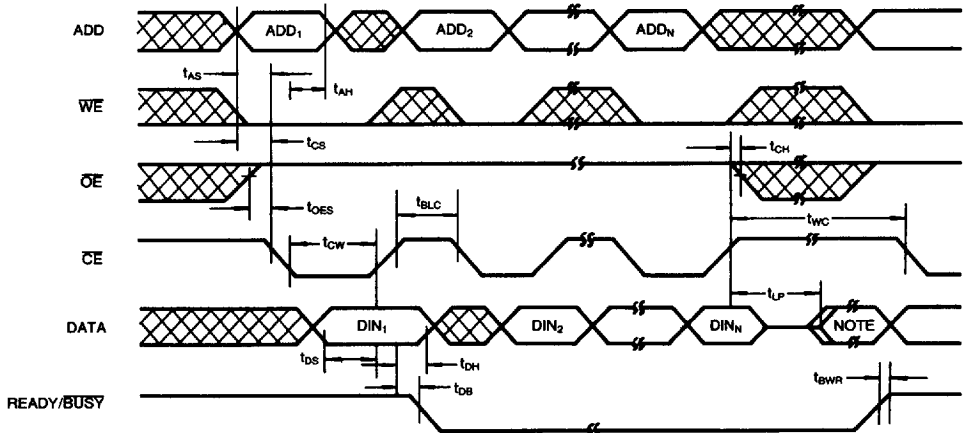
ADD
ADD$_1$
ADD$_2$
ADD$_N$
$t_{AS}$
$t_{AH}$
$\overline{WE}$
$t_{CS}$
$t_{CH}$
$\overline{OE}$
$t_{OES}$
$t_{BLC}$
$t_{WC}$
$\overline{CE}$
$t_{CW}$
$t_{LP}$
DATA
DIN$_1$
DIN$_2$
DIN$_N$
NOTE
$t_{DS}$
$t_{DH}$
$t_{DB}$
$t_{BWR}$
READY/$\overline{BUSY}$